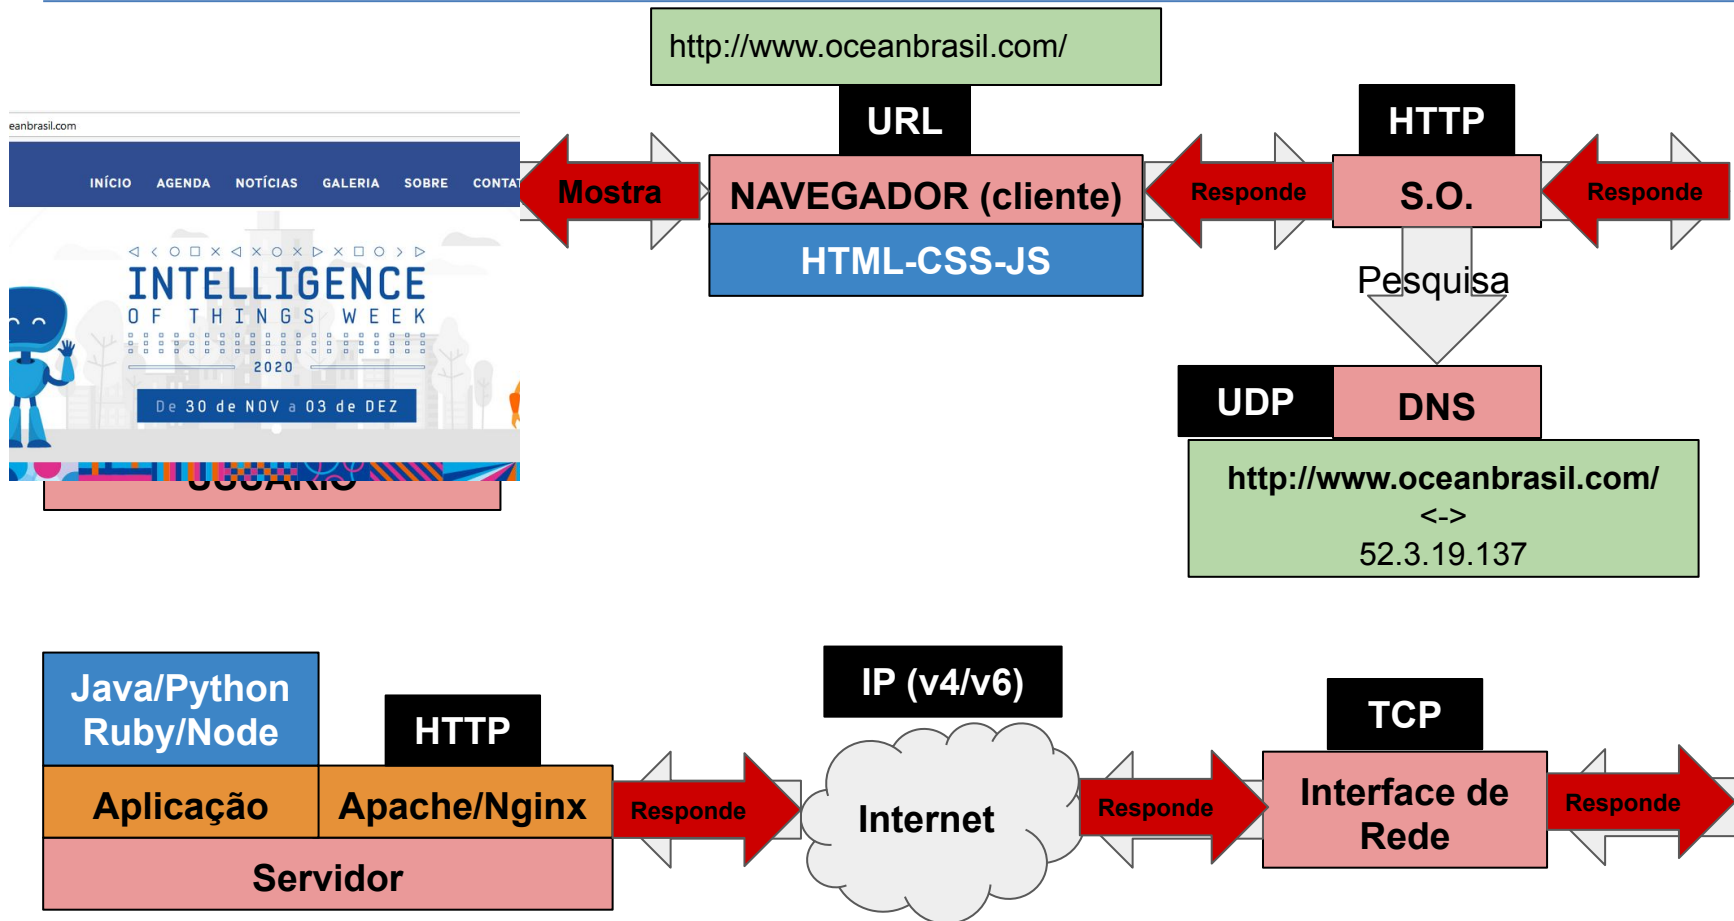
http://www.oceanbrasil.com/

URL

HTTP

eanbrasil.com

INÍCIO AGENDA NOTÍCIAS GALERIA SOBRE CONTAT

INTELLIGENCE
OF THINGS WEEK
2020
De 30 de NOV a 03 de DEZ

Mostra

NAVEGADOR (cliente)

HTML-CSS-JS

Responde

S.O.

Responde

Pesquisa

UDP

DNS

http://www.oceanbrasil.com/
<->
52.3.19.137

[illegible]

Java/Python Ruby/Node

HTTP

Aplicação

Apache/Nginx

Servidor

Responde

IP (v4/v6)

Internet

Responde

TCP

Interface de Rede

Responde